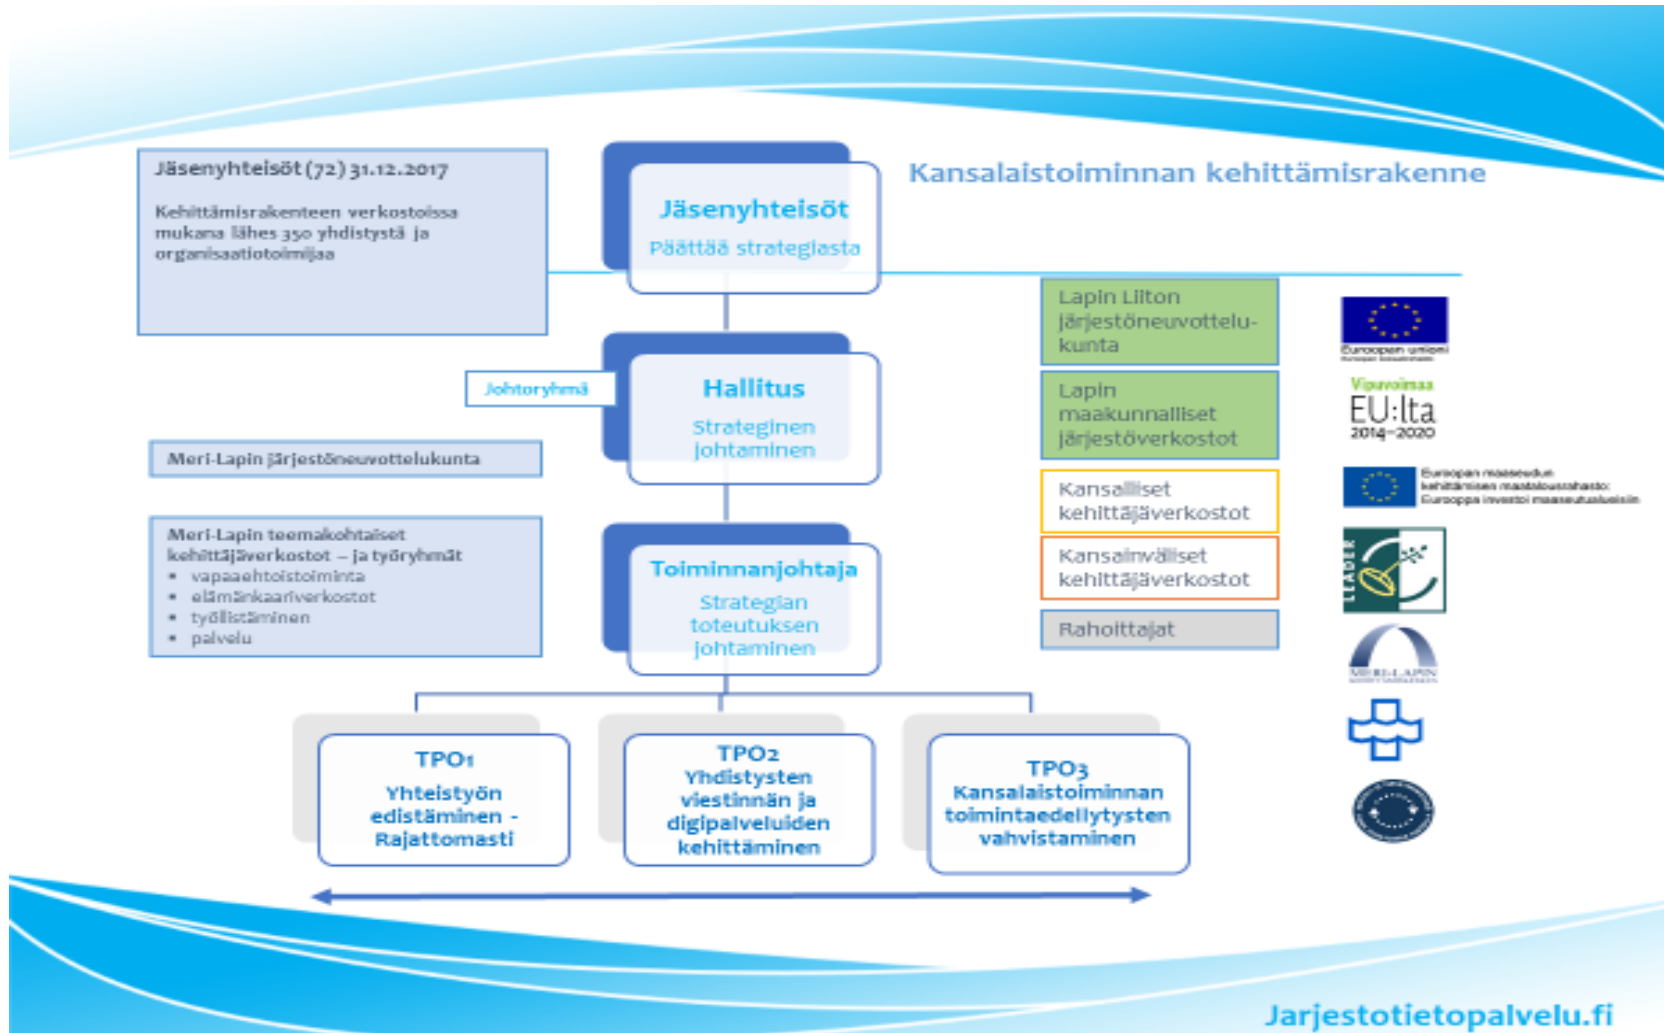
Kansalaistoiminnan kehittämisrakenne

Jäsenyhteisöt (72) 31.12.2017

Kehittämisrakenteen verkostoissa mukana lähes 350 yhdistystä ja organisaatiotoimijaa

Jäsenyhteisöt
Päättää strategiasta

Johtoryhmä

Hallitus
Strateginen johtaminen

Meri-Lapin järjestöneuvottelukunta

Meri-Lapin teemakohtaiset kehittäjäverkostot – ja työryhmät
- vapaaehtoistoiminta
- elämänkaariverkostot
- työllistäminen
- palvelu

Toiminnanjohtaja
Strategian toteutuksen johtaminen

Lapin Liiton järjestöneuvottelukunta

Lapin maakunnalliset järjestöverkostot

Kansalliset kehittäjäverkostot

Kansainväliset kehittäjäverkostot

Rahoittajat

Euroopan unioni

Vipuvoimaa EU:lta 2014–2020

Euroopan maaseudun kehittämisen maatalousrahasto: Eurooppa investoi maaseutualueisiin

LEADER

MERI-LAPIN

TPO1
Yhteistyön edistäminen - Rajattomasti

TPO2
Yhdistysten viestinnän ja digipalveluiden kehittäminen

TPO3
Kansalaistoiminnan toimintaedellytysten vahvistaminen

Jarjestotietopalvelu.fi